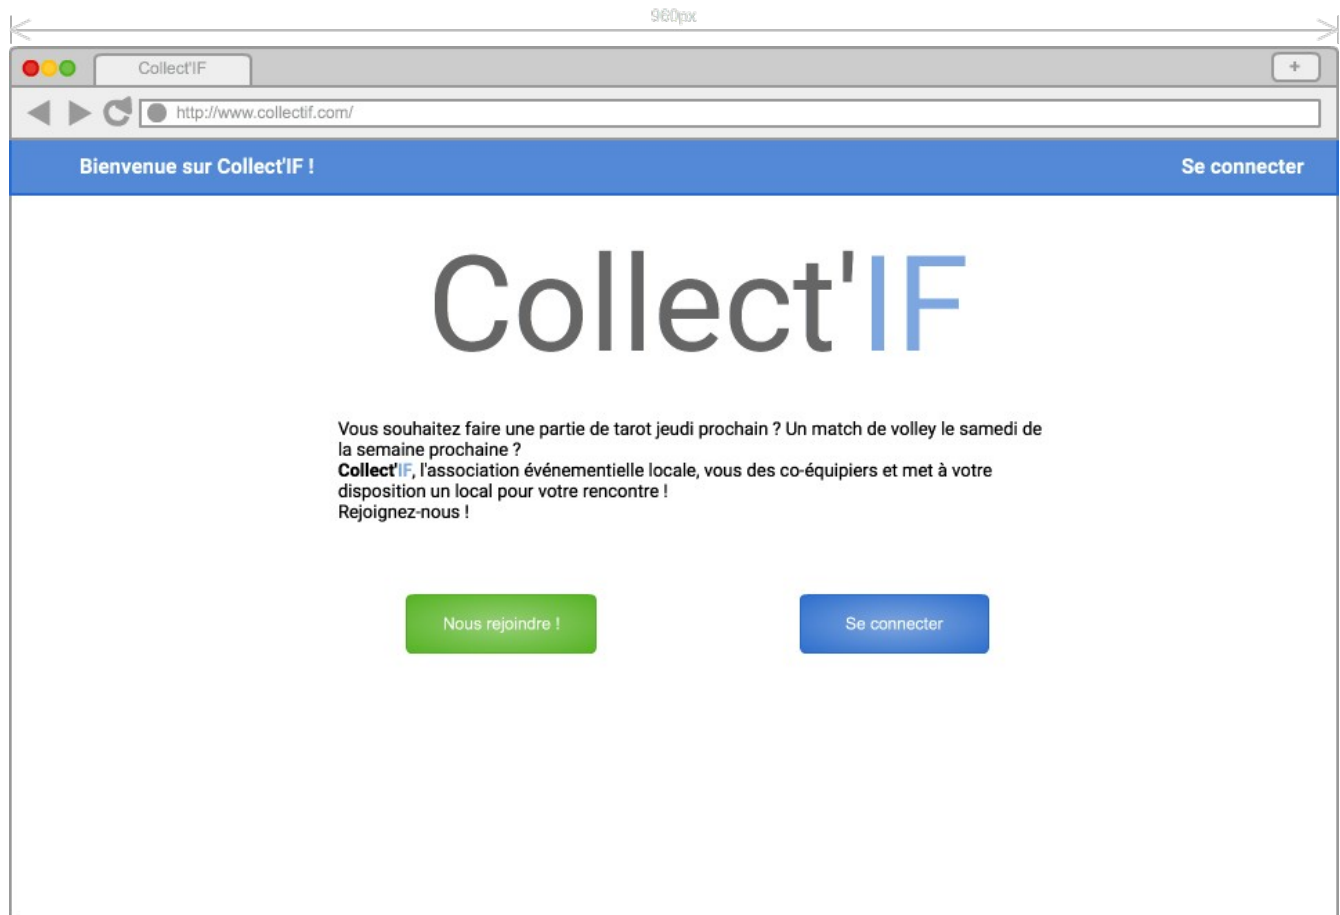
960px

Collect'IF

+

http://www.collectif.com/

Bienvenue sur Collect'IF !

Se connecter

Collect'IF

Vous souhaitez faire une partie de tarot jeudi prochain ? Un match de volley le samedi de la semaine prochaine ?
Collect'IF, l'association événementielle locale, vous des co-équipiers et met à votre disposition un local pour votre rencontre !
Rejoignez-nous !

Nous rejoindre !

Se connecter